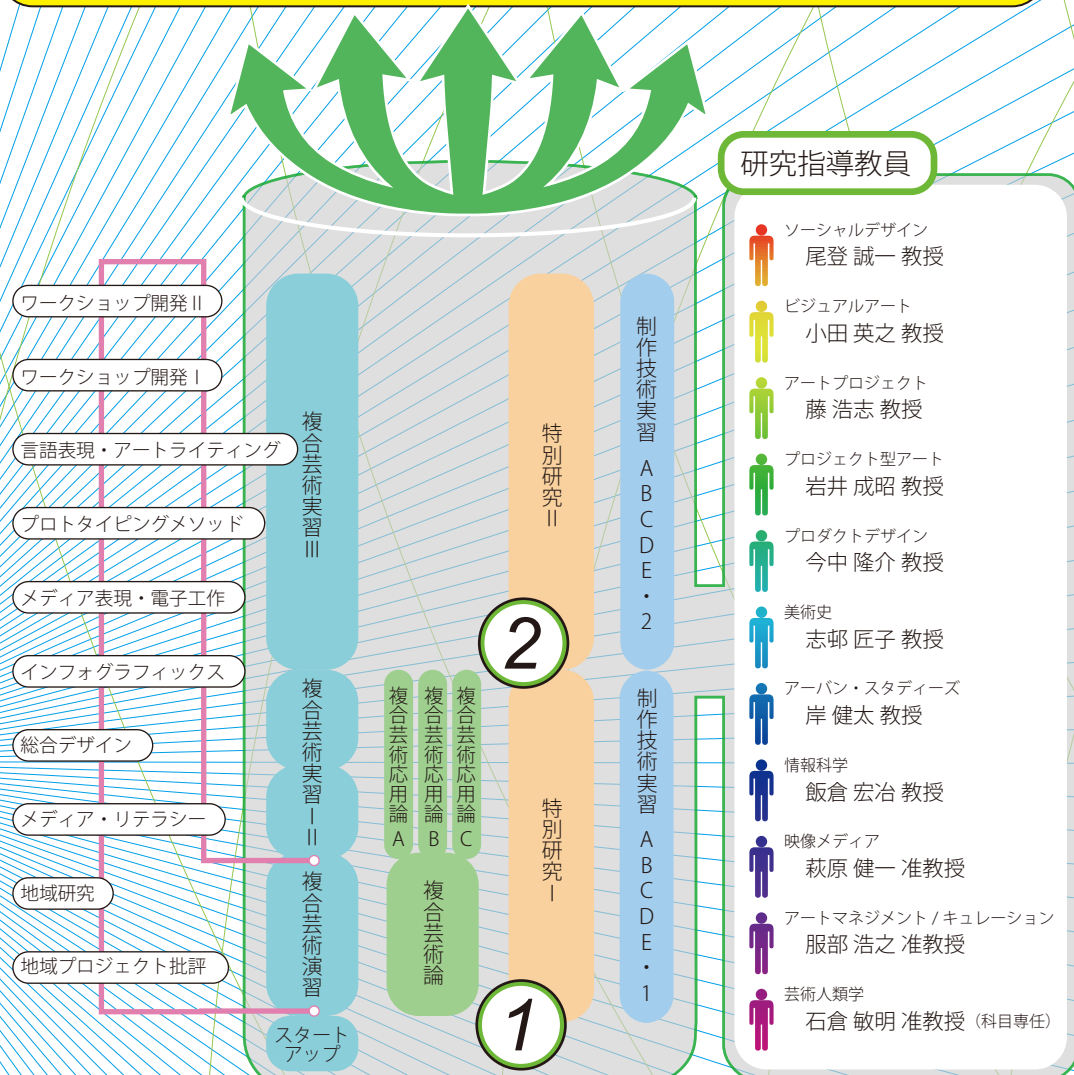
ワークショップ開発 II
ワークショップ開発 I
言語表現・アートライティング
プロトタイピングメソッド
メディア表現・電子工作
インフォグラフィックス
総合デザイン
メディア・リテラシー
地域研究
地域プロジェクト批評

複合芸術実習 III
複合芸術実習 I・II
複合芸術演習
スタートアップ
複合芸術応用論 A
複合芸術応用論 B
複合芸術応用論 C
複合芸術論
特別研究 II
特別研究 I
制作技術実習 ABCDE・2
制作技術実習 ABCDE・1
2
1

研究指導教員
ソーシャルデザイン
尾登 誠一 教授
ビジュアルアート
小田 英之 教授
アートプロジェクト
藤 浩志 教授
プロジェクト型アート
岩井 成昭 教授
プロダクトデザイン
今中 隆介 教授
美術史
志邨 匠子 教授
アーバン・スタディーズ
岸 健太 教授
情報科学
飯倉 宏治 教授
映像メディア
萩原 健一 准教授
アートマネジメント / キュレーション
服部 浩之 准教授
芸術人類学
石倉 敏明 准教授（科目専任）